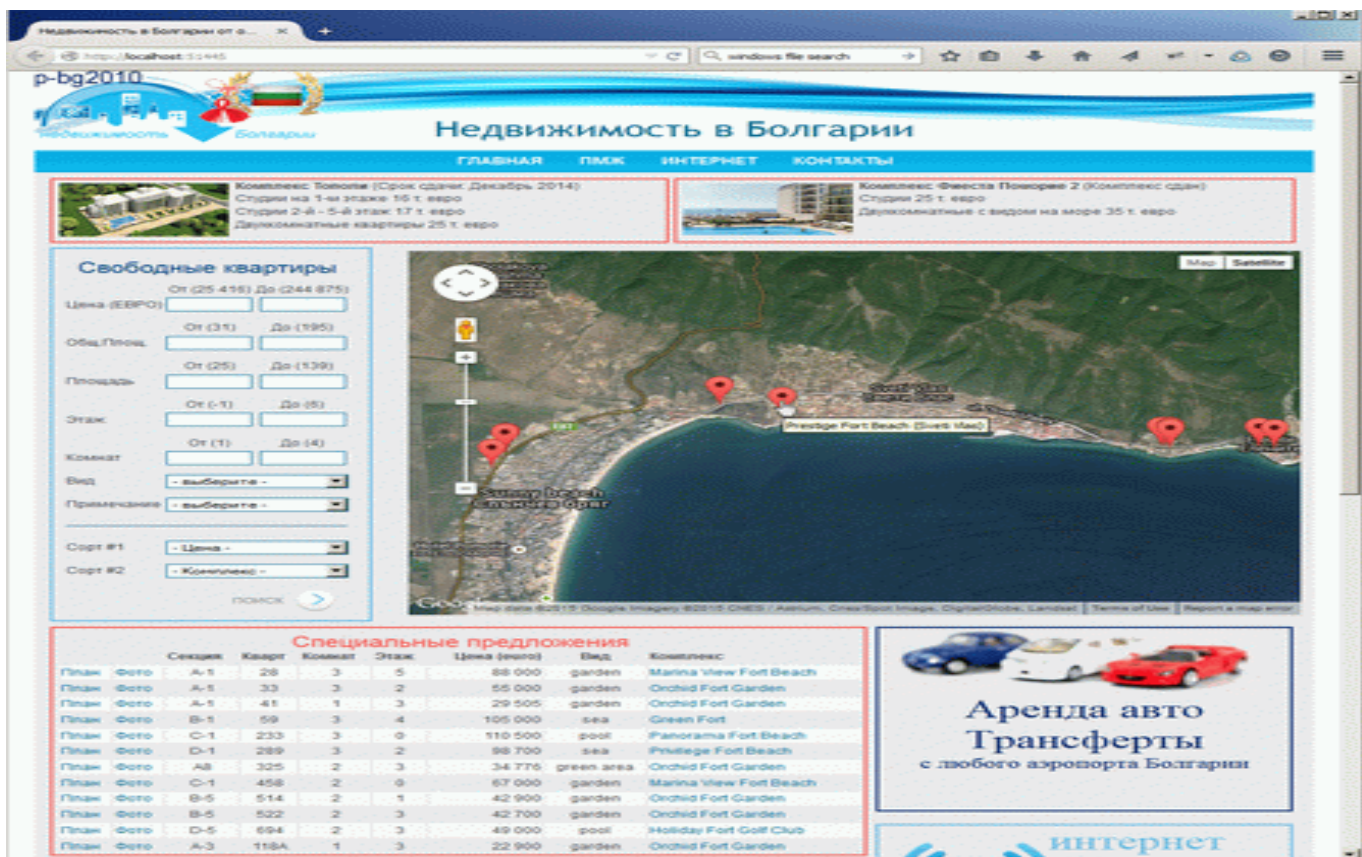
Недвижимость в Болгарии от о...

http://localhost:51445

windows file search

p-bg2010

Недвижимость Болгарии

Недвижимость в Болгарии

ГЛАВНАЯ ПМЖ ИНТЕРНЕТ КОНТАКТЫ

Комплекс Тополи (Срок сдачи: Декабрь 2014)
Студии на 1-м этаже 16 т. евро
Студии 2-й - 5-й этаж 17 т. евро
Двухкомнатные квартиры 25 т. евро

Комплекс Фиеста Поморие 2 (Комплекс сдан)
Студии 25 т. евро
Двухкомнатные с видом на море 35 т. евро

Свободные квартиры

Цена (ЕВРО) От (25 416) До (244 875)

Общ.Площ. От (31) До (195)

Площадь От (25) До (139)

Этаж От (-1) До (6)

Комнат От (1) До (4)

Вид - выберите -

Примечание - выберите -

Сорт #1 - Цена -

Сорт #2 - Комплекс -

поиск

Map Satellite

Prestige Fort Beach (Sveti Vlas)

Sunny beach
Слънчев бряг

Map data ©2015 Google Imagery ©2015 CNES / Astrium, Cnes/Spot Image, DigitalGlobe, Landsat | Terms of Use | Report a map error

Специальные предложения

| | | Секция | Кварт | Комнат | Этаж | Цена (euro) | Вид | Комплекс |
|---|---|---|---|---|---|---|---|---|
| План | Фото | A-1 | 28 | 3 | 5 | 88 000 | garden | Marina View Fort Beach |
| План | Фото | A-1 | 33 | 3 | 2 | 55 000 | garden | Orchid Fort Garden |
| План | Фото | A-1 | 41 | 1 | 3 | 29 505 | garden | Orchid Fort Garden |
| План | Фото | B-1 | 59 | 3 | 4 | 105 000 | sea | Green Fort |
| План | Фото | C-1 | 233 | 3 | 0 | 110 500 | pool | Panorama Fort Beach |
| План | Фото | D-1 | 289 | 3 | 2 | 98 700 | sea | Privilege Fort Beach |
| План | Фото | A8 | 325 | 2 | 3 | 34 776 | green area | Orchid Fort Garden |
| План | Фото | C-1 | 458 | 2 | 0 | 67 000 | garden | Marina View Fort Beach |
| План | Фото | B-5 | 514 | 2 | 1 | 42 900 | garden | Orchid Fort Garden |
| План | Фото | B-5 | 522 | 2 | 3 | 42 700 | garden | Orchid Fort Garden |
| План | Фото | D-5 | 694 | 2 | 3 | 49 000 | pool | Holiday Fort Golf Club |
| План | Фото | A-3 | 118A | 1 | 3 | 22 900 | garden | Orchid Fort Garden |

Аренда авто
Трансферты
с любого аэропорта Болгарии

интернет